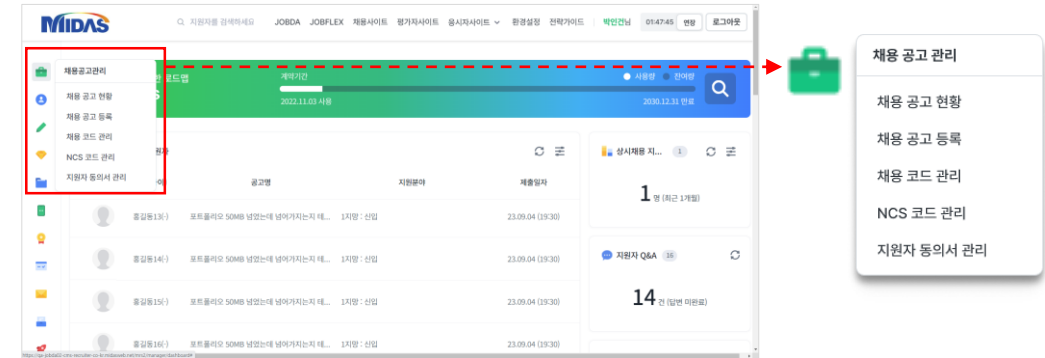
MIDAS

지원자를 검색하세요 JOBDA JOBFLEX 채용사이트 평가자사이트 응시자사이트 환경설정 전략가이드 박인건님 01:47:45 연장 로그아웃

채용공고관리
채용 공고 현황
채용 공고 등록
채용 코드 관리
NCS 코드 관리
지원자 동의서 관리

코드엠
계약기간
2022.11.03 시작
2030.12.31 만료
사용중 전체

공고명 지원분야 제출일자

| | 공고명 | 지원분야 | 제출일자 |
|---|---|---|---|
| 홍길동13(-) | 포트폴리오 50MB 넘었는데 넘어가지는지 테... | 1지망 : 신입 | 23.09.04 (19:30) |
| 홍길동14(-) | 포트폴리오 50MB 넘었는데 넘어가지는지 테... | 1지망 : 신입 | 23.09.04 (19:30) |
| 홍길동15(-) | 포트폴리오 50MB 넘었는데 넘어가지는지 테... | 1지망 : 신입 | 23.09.04 (19:30) |
| 홍길동16(-) | 포트폴리오 50MB 넘었는데 넘어가지는지 테... | 1지망 : 신입 | 23.09.04 (19:30) |

상시채용 지... 1
1 명 (최근 1개월)

지원자 Q&A 16
14 건 (답변 미완료)

채용 공고 관리
채용 공고 현황
채용 공고 등록
채용 코드 관리
NCS 코드 관리
지원자 동의서 관리